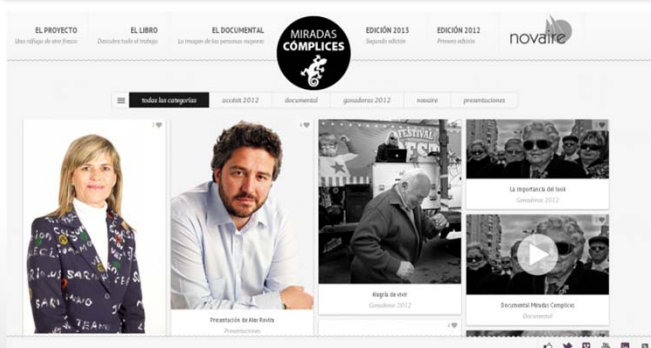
EL PROYECTO
Una ráfaga de aire fresco

EL LIBRO
Descubre todo el trabajo

EL DOCUMENTAL
La imagen de las personas mayores

MIRADAS CÓMPLICES

EDICIÓN 2013
Segunda edición

EDICIÓN 2012
Primera edición

novaire

todas las categorías | accésit 2012 | documental | ganadoras 2012 | novaire | presentaciones

FESTIVAL

La importancia del look
Ganadora 2012

Alegría de vivir
Ganadora 2012

Presentación de Alex Rovira
Presentaciones

Documental Miradas Cómplices
Documental